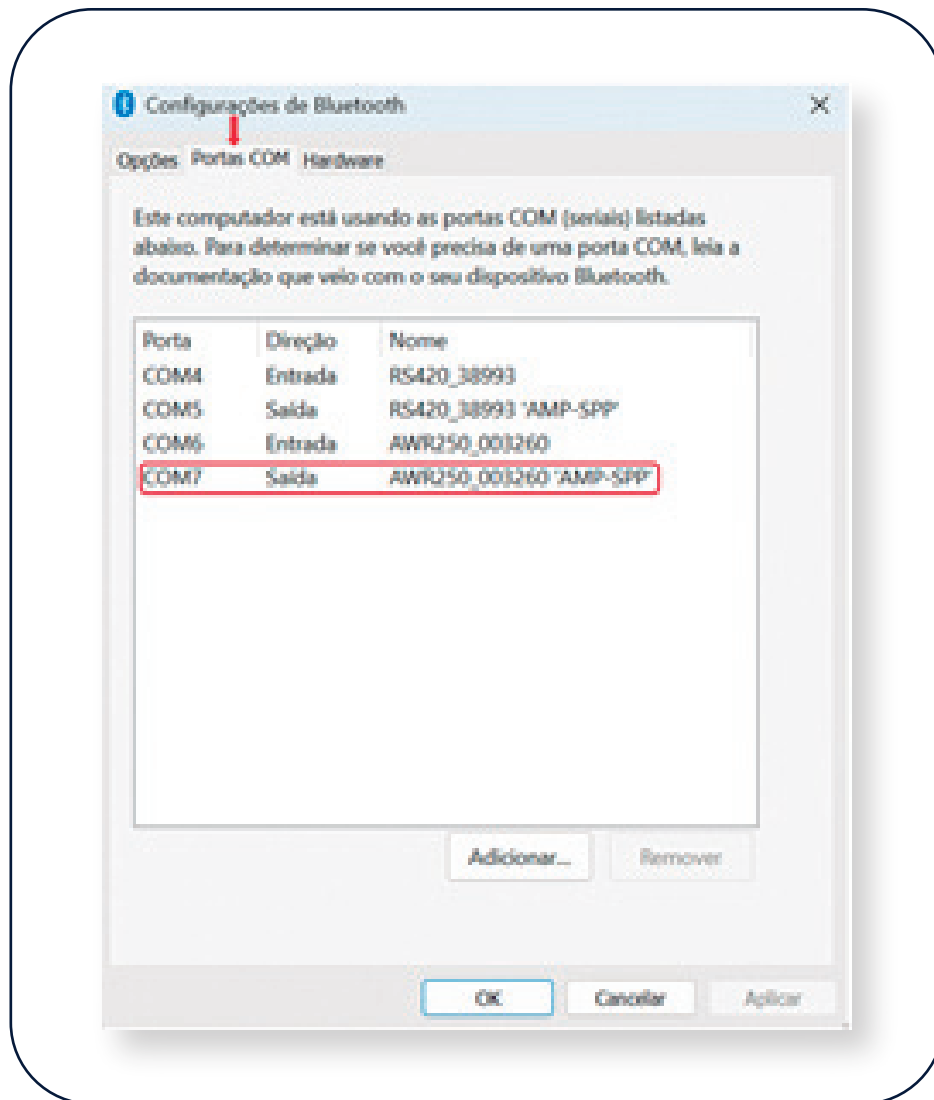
Configurações de Bluetooth

×

Opções Portas COM Hardware

Este computador está usando as portas COM (seriais) listadas abaixo. Para determinar se você precisa de uma porta COM, leia a documentação que veio com o seu dispositivo Bluetooth.

| Porta | Direção | Nome |
|---|---|---|
| COM4 | Entrada | RS420_38993 |
| COM5 | Saída | RS420_38993 'AMP-SPP' |
| COM6 | Entrada | AWR250_003260 |
| COM7 | Saída | AWR250_003260 'AMP-SPP' |

Adicionar... Remover

OK Cancelar Aplicar